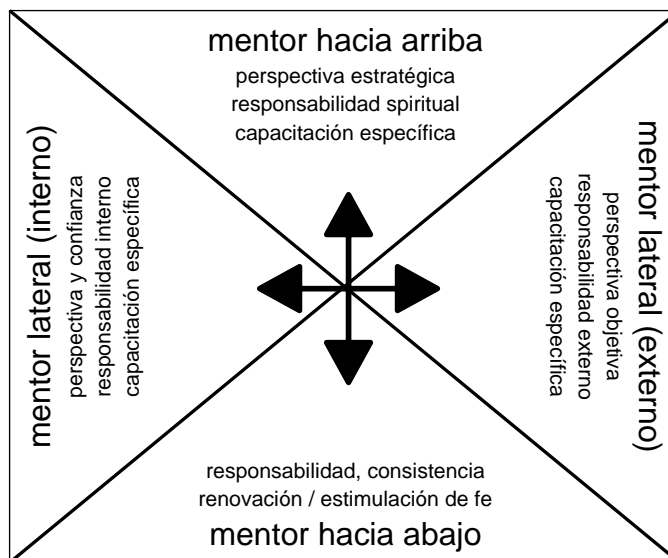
mentor hacia arriba
perspectiva estratégica
responsabilidad spiritual
capacitación específica

mentor lateral (interno)
perspectiva y confianza
responsabilidad interno
capacitación específica

mentor lateral (externo)
perspectiva objetiva
responsabilidad externo
capacitación específica

responsabilidad, consistencia
renovación / estimulación de fe
mentor hacia abajo